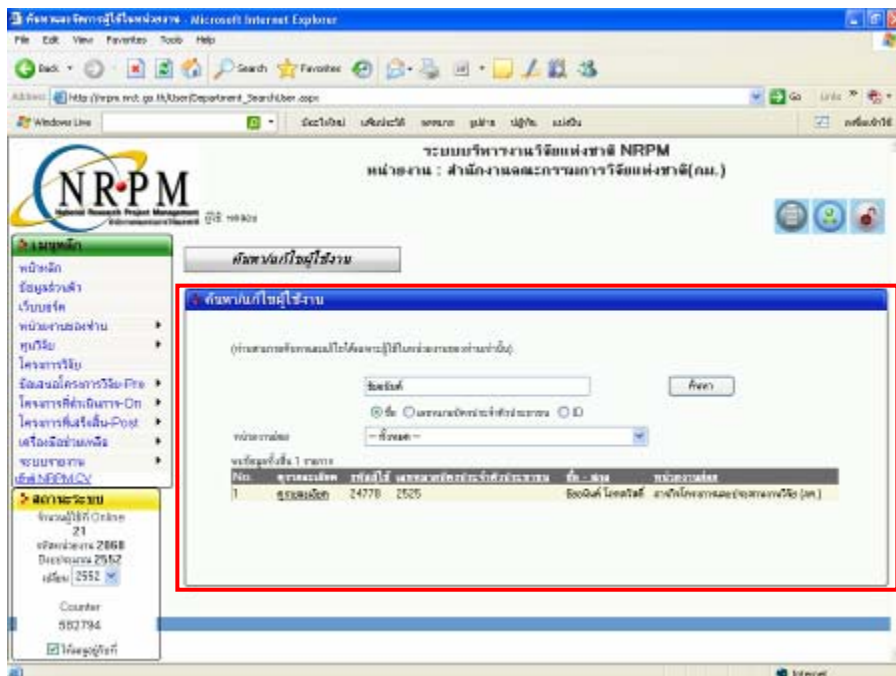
ค้นหาและจัดการผู้ใช้ในหน่วยงาน - Microsoft Internet Explorer

File Edit View Favorites Tools Help

Back Search Favorites

Address http://nrpm.nrct.go.th/User/Department_SearchUser.aspx

Go Links

Windows Live

ระบบบริหารงานวิจัยแห่งชาติ NRPM
หน่วยงาน : สำนักงานคณะกรรมการวิจัยแห่งชาติ(วช.)

NRPM
National Research Project Management

เมนูหลัก
หน้าหลัก
ข้อมูลส่วนตัว
เว็บบอร์ด
หน่วยงานของท่าน
ทุนวิจัย
โครงการวิจัย
ข้อเสนอโครงการวิจัย-Pre
โครงการที่ดำเนินการ-On
โครงการที่เสร็จสิ้น-Post
เครือข่ายนักวิจัย
ระบบรายงาน
คู่มือ NRPM.CV

สถานะระบบ
จำนวนผู้ใช้ที่ Online
21
หน่วยงาน 2868
ปีงบประมาณ 2552
เลือก 2552

Counter
582794

ค้นหา/แก้ไขผู้ใช้งาน

ค้นหา/แก้ไขผู้ใช้งาน

(ท่านสามารถค้นหาและแก้ไขได้เฉพาะผู้ใช้ในหน่วยงานของท่านเท่านั้น)

ชื่อ ค้นหา

ชื่อ เลขประจำตัวประชาชน ID

หน่วยงานย่อย -- ทั้งหมด --

พบข้อมูลทั้งสิ้น 1 รายการ

| No. | ดูรายละเอียด | รหัสผู้ใช้ | เลขประจำตัวประชาชน | ชื่อ - สกุล | หน่วยงานย่อย |
|---|---|---|---|---|---|
| 1 | ดูรายละเอียด | 24778 | 2525 | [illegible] | สำนักโครงการและประเมินผลการวิจัย (วช.) |

Internet